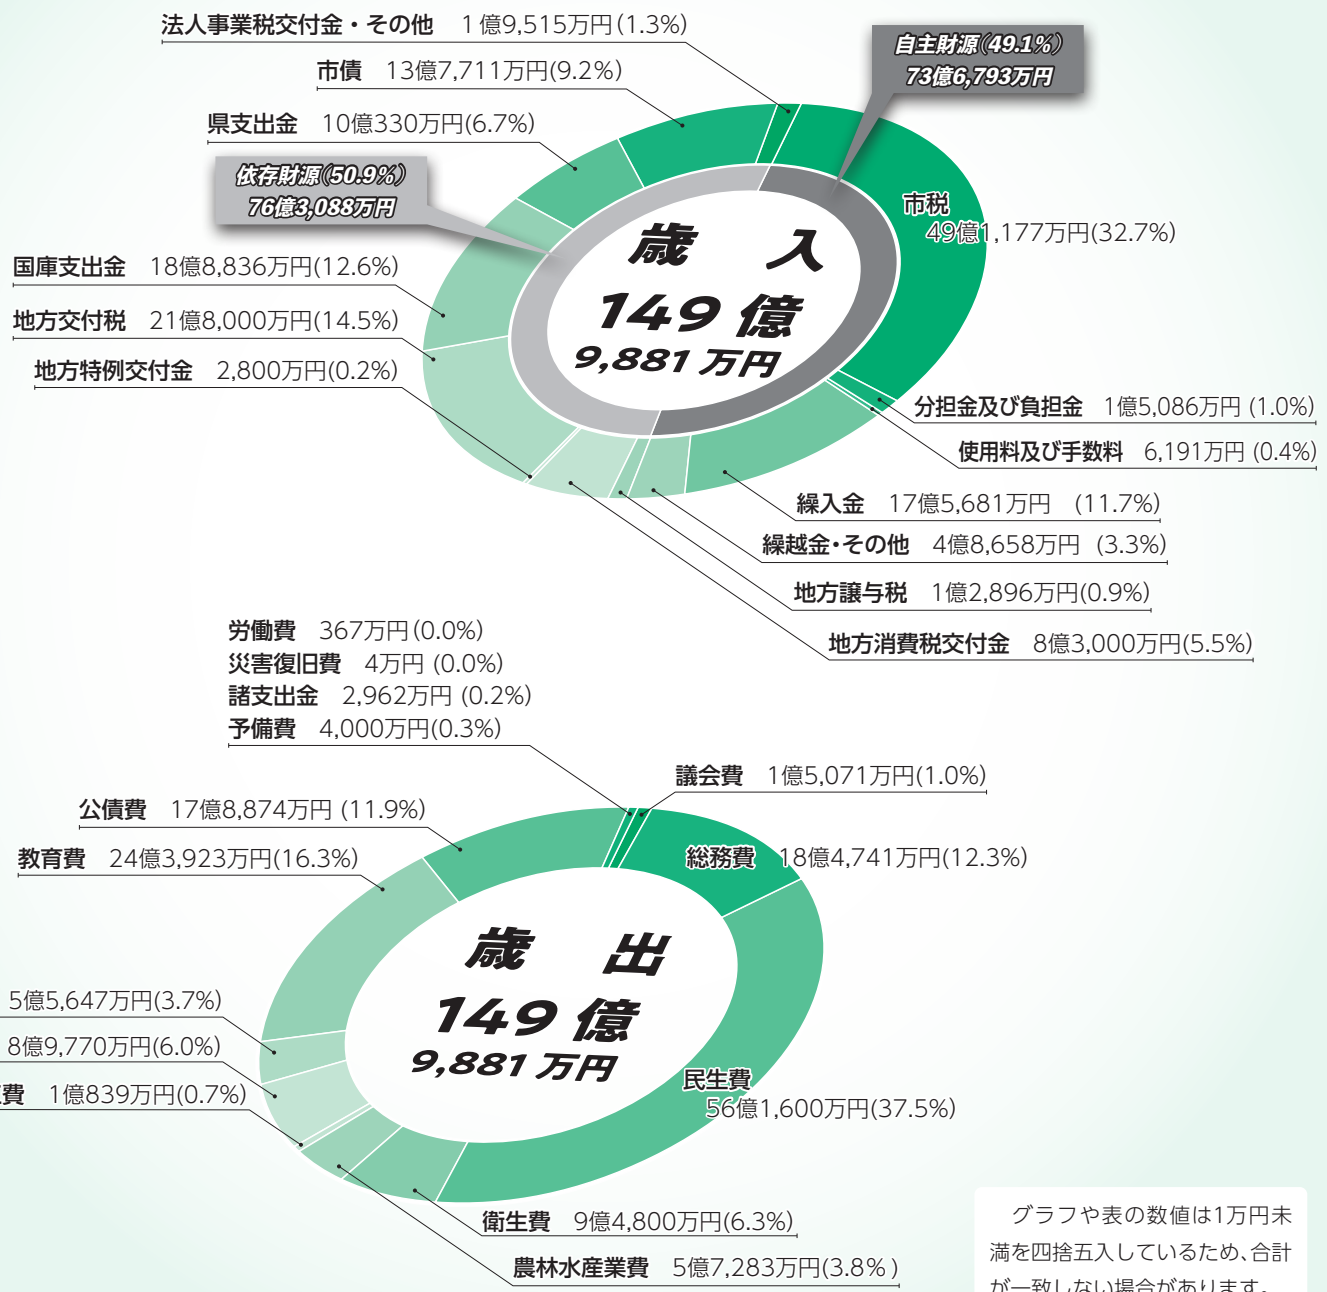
法人事業税交付金・その他　1億9,515万円(1.3%)

市債　13億7,711万円(9.2%)

自主財源(49.1%)
73億6,793万円

県支出金　10億330万円(6.7%)

依存財源(50.9%)
76億3,088万円

歳　入
149億
9,881万円

市税
49億1,177万円(32.7%)

国庫支出金　18億8,836万円(12.6%)

地方交付税　21億8,000万円(14.5%)

地方特例交付金　2,800万円(0.2%)

分担金及び負担金　1億5,086万円 (1.0%)

使用料及び手数料　6,191万円 (0.4%)

繰入金　17億5,681万円　(11.7%)

繰越金・その他　4億8,658万円　(3.3%)

地方譲与税　1億2,896万円(0.9%)

地方消費税交付金　8億3,000万円(5.5%)

労働費　367万円(0.0%)
災害復旧費　4万円 (0.0%)
諸支出金　2,962万円 (0.2%)
予備費　4,000万円(0.3%)

議会費　1億5,071万円(1.0%)

公債費　17億8,874万円 (11.9%)

総務費　18億4,741万円(12.3%)

教育費　24億3,923万円(16.3%)

歳　出
149億
9,881万円

5億5,647万円(3.7%)

8億9,770万円(6.0%)

費　1億839万円(0.7%)

民生費
56億1,600万円(37.5%)

衛生費　9億4,800万円(6.3%)

農林水産業費　5億7,283万円(3.8%)

グラフや表の数値は1万円未満を四捨五入しているため、合計が一致しない場合があります。